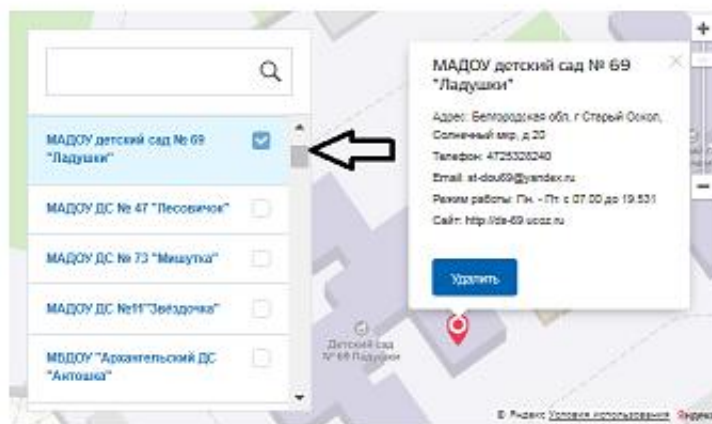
МАДОУ детский сад № 69 "Ладушки"

МАДОУ ДС № 47 "Лесовичок"

МАДОУ ДС № 73 "Мишутка"

МАДОУ ДС №11"Звёздочка"

МБДОУ "Архангельский ДС "Антошка"

МАДОУ детский сад № 69 "Ладушки"

Адрес: Белгородская обл. г Старый Оскол, Солнечный мкр, д 20

Телефон: 4725326240

Email: st-dou69@yandex.ru

Режим работы: Пн. - Пт с 07.00 до 19.53!

Сайт: http://ds-69.ucoz.ru

Удалить

Детский сад № 69 Ладушки

+

−

© Яндекс Условия использования Яндекс